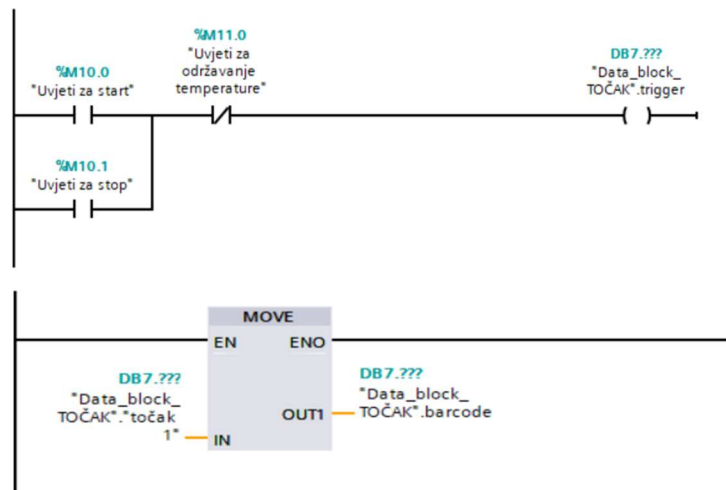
%M11.0
"Uvjeti za održavanje temperature"

%M10.0
"Uvjeti za start"

DB7.???
"Data_block_ TOČAK".trigger

%M10.1
"Uvjeti za stop"

MOVE
EN
ENO

DB7.???
"Data_block_ TOČAK"."točak 1"
IN

OUT1
DB7.???
"Data_block_ TOČAK".barcode